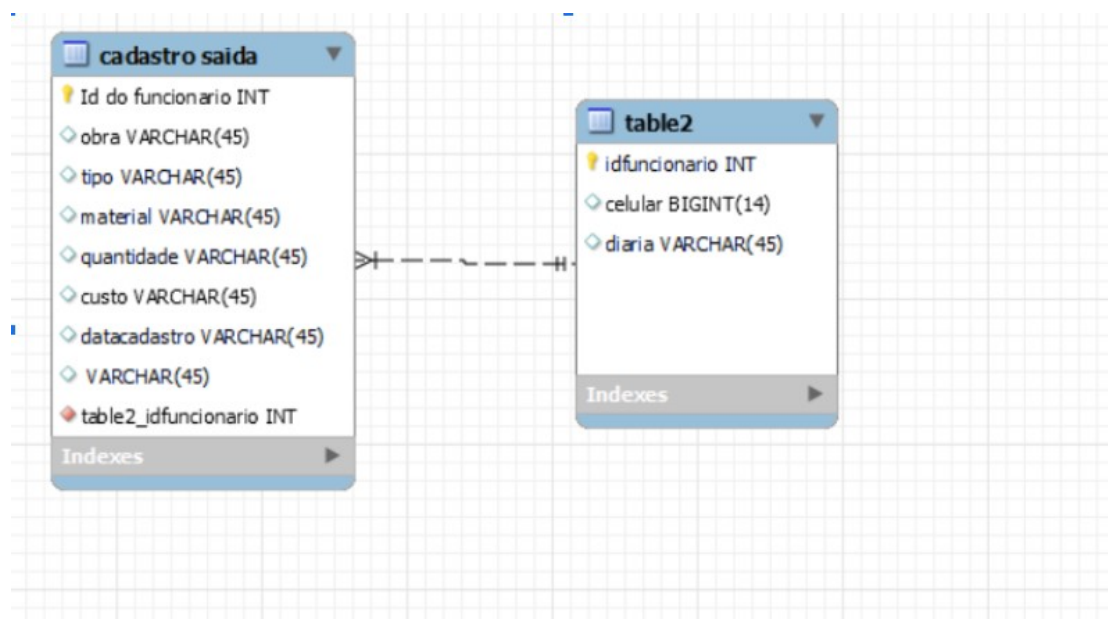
cadastro saida
Id do funcionario INT
obra VARCHAR(45)
tipo VARCHAR(45)
material VARCHAR(45)
quantidade VARCHAR(45)
custo VARCHAR(45)
datacadastro VARCHAR(45)
VARCHAR(45)
table2_idfuncionario INT
Indexes

table2
idfuncionario INT
celular BIGINT(14)
diaria VARCHAR(45)
Indexes